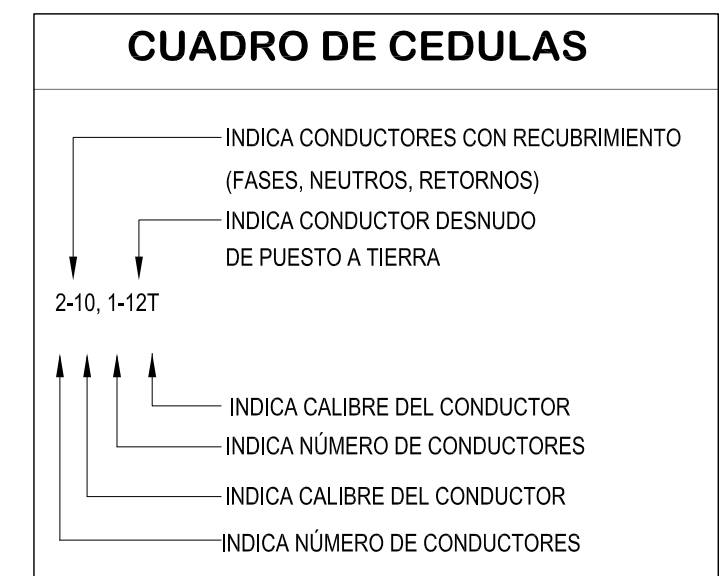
CUADRO DE CEDULAS

INDICA CONDUCTORES CON RECUBRIMIENTO (FASES, NEUTROS, RETORNOS)

INDICA CONDUCTOR DESNUDO DE PUESTO A TIERRA

2-10, 1-12T

INDICA CALIBRE DEL CONDUCTOR

INDICA NÚMERO DE CONDUCTORES

INDICA CALIBRE DEL CONDUCTOR

INDICA NÚMERO DE CONDUCTORES